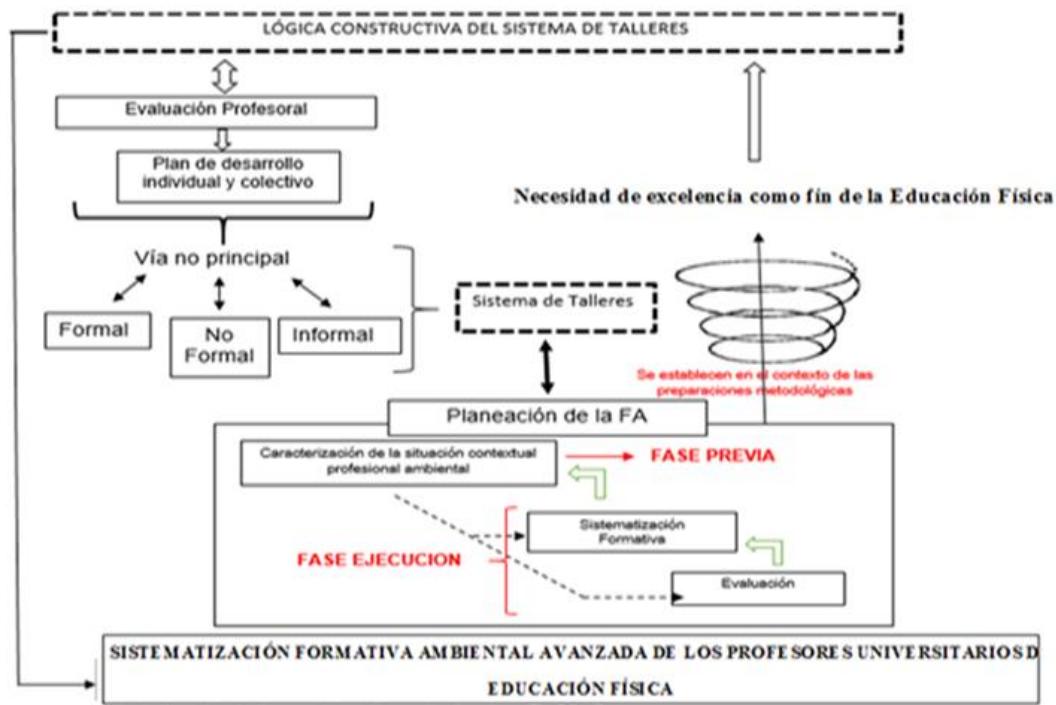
LÓGICA CONSTRUCTIVA DEL SISTEMA DE TALLERES

Evaluación Profesoral

Plan de desarrollo individual y colectivo

Necesidad de excelencia como fín de la Educación Física

Vía no principal

Formal

No Formal

Informal

Sistema de Talleres

Se establecen en el contexto de las preparaciones metodológicas

Planeación de la FA

Caracterización de la situación contextual profesional ambiental

FASE PREVIA

Sistematización Formativa

FASE EJECUCION

Evaluación

SISTEMATIZACIÓN FORMATIVA AMBIENTAL AVANZADA DE LOS PROFESORES UNIVERSITARIOS D EDUCACIÓN FÍSICA